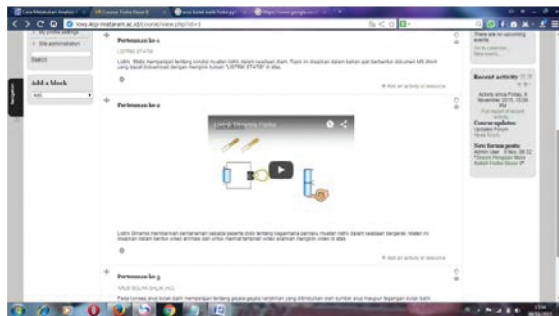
Cara Melakukan Analisis | Course: Fisika Dasar II | cara bikin web fisika ppt | https://www.google.co.id

lowy.ikip-mataram.ac.id/course/view.php?id=3

My profile settings
Site administration

Search

Add a block
Add...

Pertemuan ke-1
LISTRIK STATIS
Listrik. Maka mempelajari tentang kondisi muatan listrik dalam keadaan diam. Topik ini disajikan dalam bahan ajar berbentuk dokumen MS Word yang dapat didownload dengan mengklik tulisan "LISTRIK STATIS" di atas.

+ Add an activity or resource

Pertemuan ke-2
Listrik Dinamis Fisika
Listrik Dinamis membahas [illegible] peserta didik tentang bagaimana perilaku muatan listrik dalam keadaan bergerak. Materi ini disajikan dalam bentuk video animasi dan untuk memahaminya video silahkan mengklik video di atas.

+ Add an activity or resource

Pertemuan ke-3
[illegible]
Pada bahasan ini ditulis dalam mempelajari tentang gejala gejala kelistrikan yang ditimbulkan oleh sumber arus (maupun tegangan bolak-balik)

There are no upcoming events
Go to calendar...
New event...

Recent activity
Activity since Friday, 6 November 2015, 10:08 PM
Full report of recent activity...
Course updates:
Updated Forum
News forum
New forum posts:
Admin User - Friday, 06:12
"Selamat Menggikuti Mata Kuliah Fisika Dasar II"